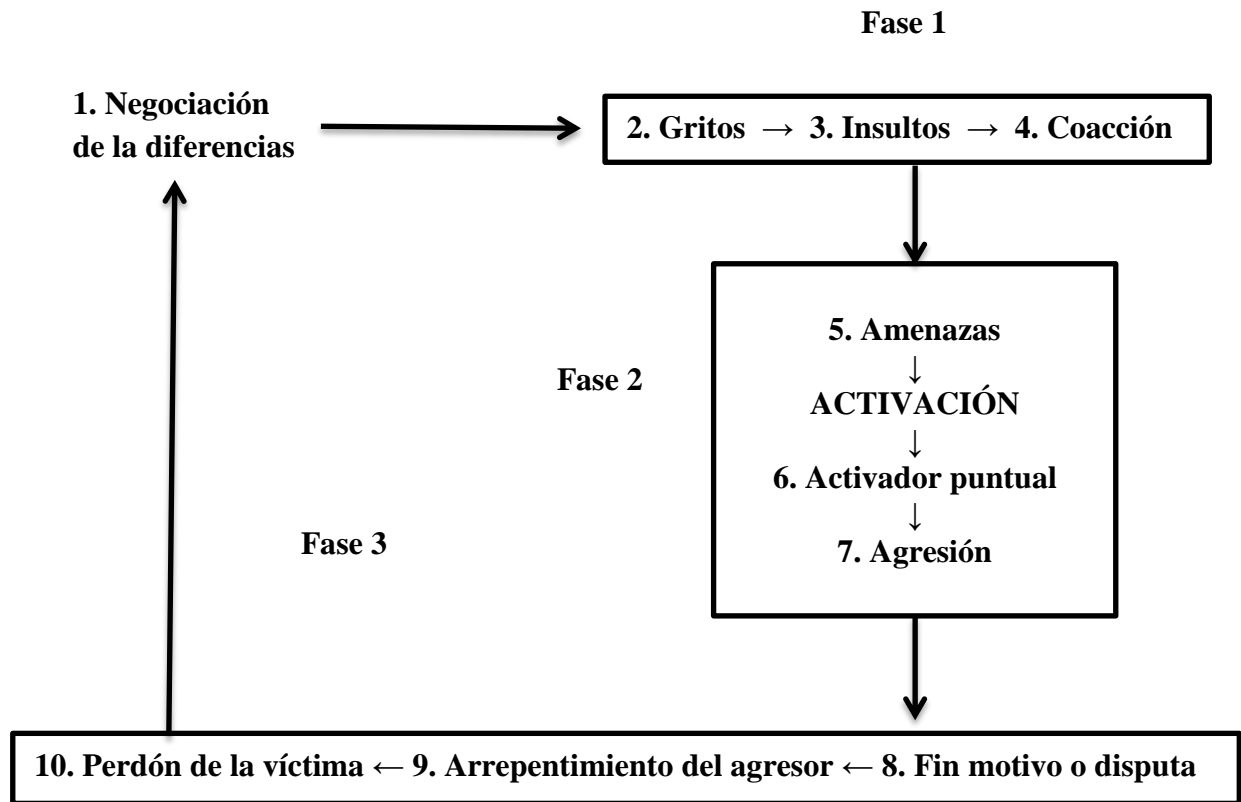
Fase 1

1. Negociación de la diferencias

2. Gritos → 3. Insultos → 4. Coacción

Fase 2

5. Amenazas
↓
ACTIVACIÓN
↓
6. Activador puntual
↓
7. Agresión

Fase 3

10. Perdón de la víctima ← 9. Arrepentimiento del agresor ← 8. Fin motivo o disputa